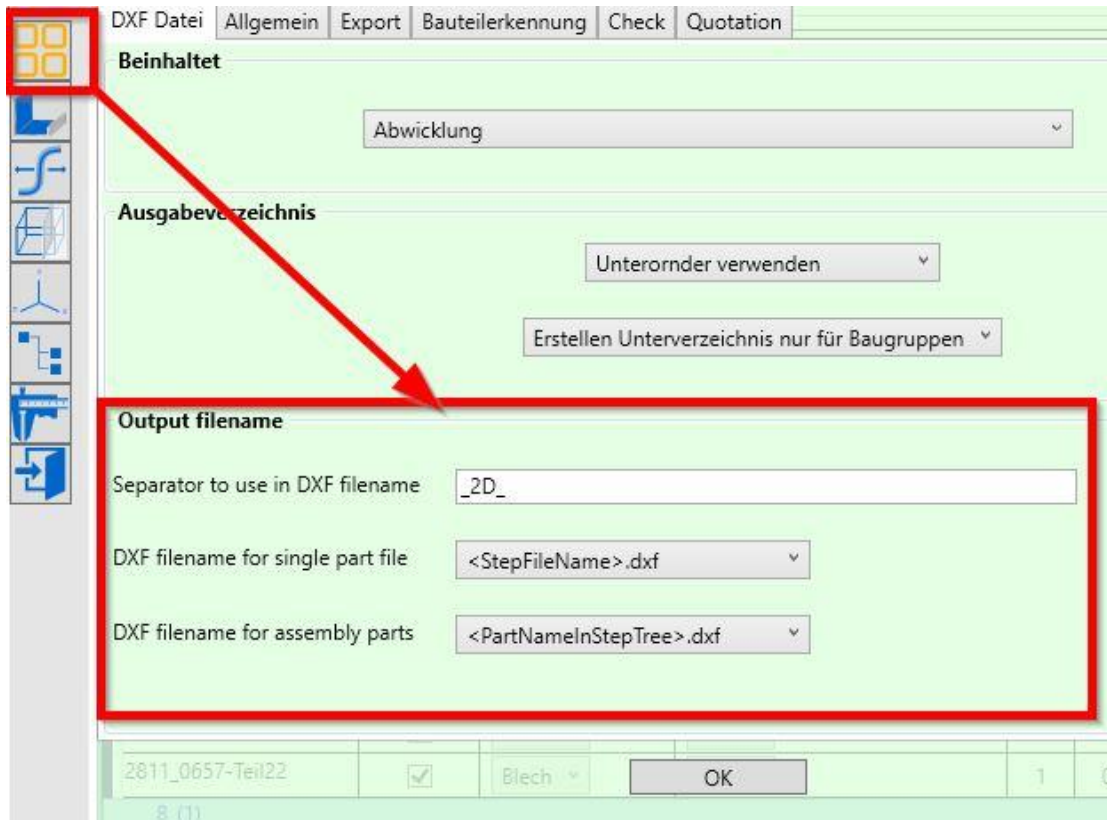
DXF Datei | Allgemein | Export | Bauteilerkennung | Check | Quotation

Beinhaltet

Abwicklung

Ausgabeverzeichnis

Unterornder verwenden

Erstellen Unterverzeichnis nur für Baugruppen

Output filename

Separator to use in DXF filename _2D_

DXF filename for single part file <StepFileName>.dxf

DXF filename for assembly parts <PartNameInStepTree>.dxf

2811_0657-Teil22 Blech OK 1

8 (1)